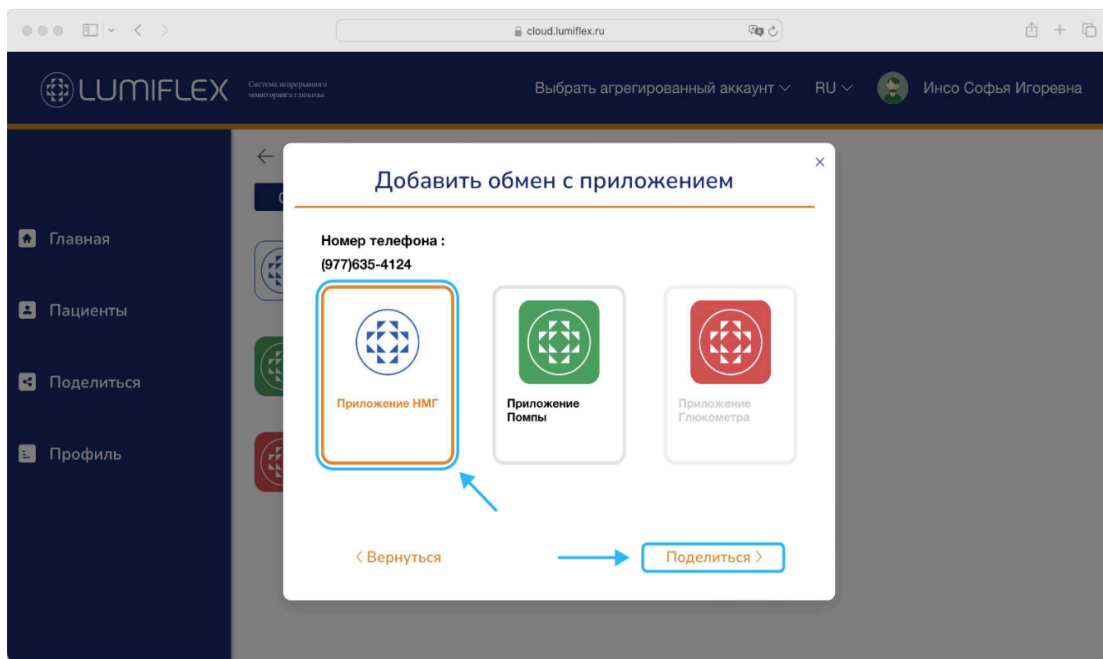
cloud.lumiflex.ru

LUMIFLEX Система непрерывного мониторинга глюкозы

Выбрать агрегированный аккаунт

RU

Инсо Софья Игоревна

Главная

Пациенты

Поделиться

Профиль

Добавить обмен с приложением

×

Номер телефона :

(977)635-4124

Приложение НМГ

Приложение Помпы

Приложение Глюкометра

‹ Вернуться

Поделиться ›